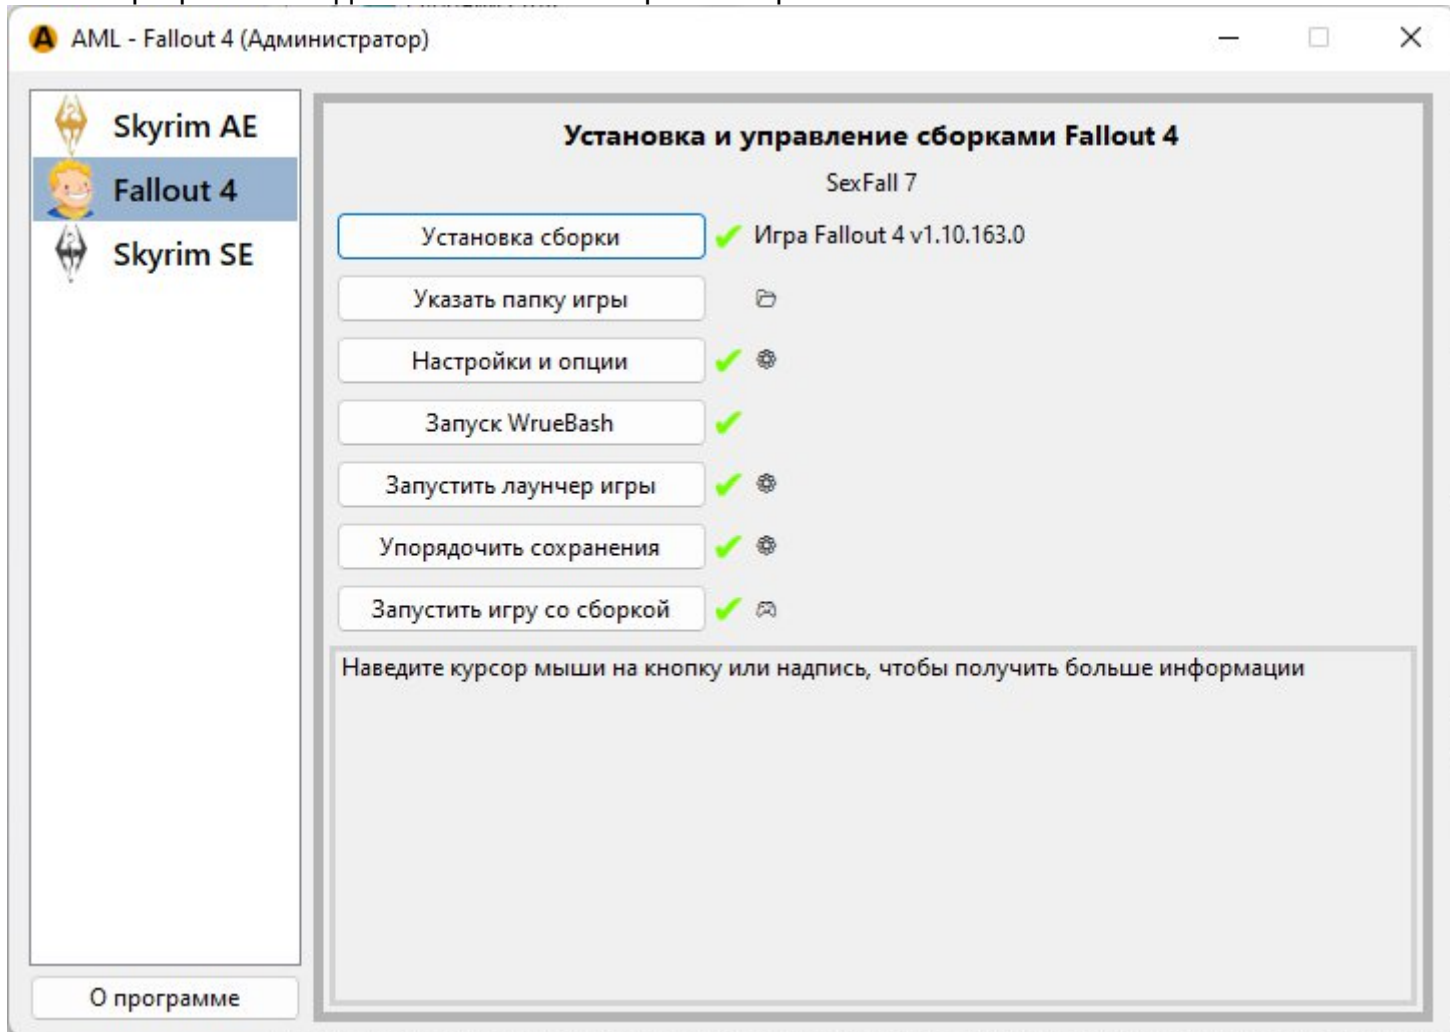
AML - Fallout 4 (Администратор)

Skyrim AE
Fallout 4
Skyrim SE

О программе

Установка и управление сборками Fallout 4

SexFall 7

Установка сборки
Игра Fallout 4 v1.10.163.0
Указать папку игры
Настройки и опции
Запуск WrueBash
Запустить лаунчер игры
Упорядочить сохранения
Запустить игру со сборкой

Наведите курсор мыши на кнопку или надпись, чтобы получить больше информации